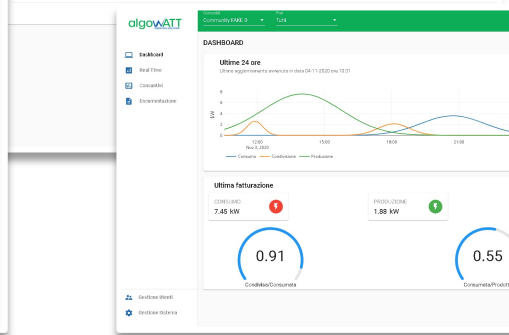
algowATT

Comunità
Community FAKE 0

Pod
Tutti

Dashboard
Real Time
Consuntivi
Documentazione

DASHBOARD

Ultime 24 ore
Ultimo aggiornamento avvenuto in data 04.11.2020 ore 10:01

8
6
4
2
0

kW

12:00
Nov 3, 2020
15:00
18:00
21:00

Consumo
Condivisione
Produzione

Ultima fatturazione

CONSUMO
7.45 kW

PRODUZIONE
1.88 kW

0.91
Condivisa/Consumata

0.55
Consumata/Prodott

Gestione Utenti
Gestione Sistema